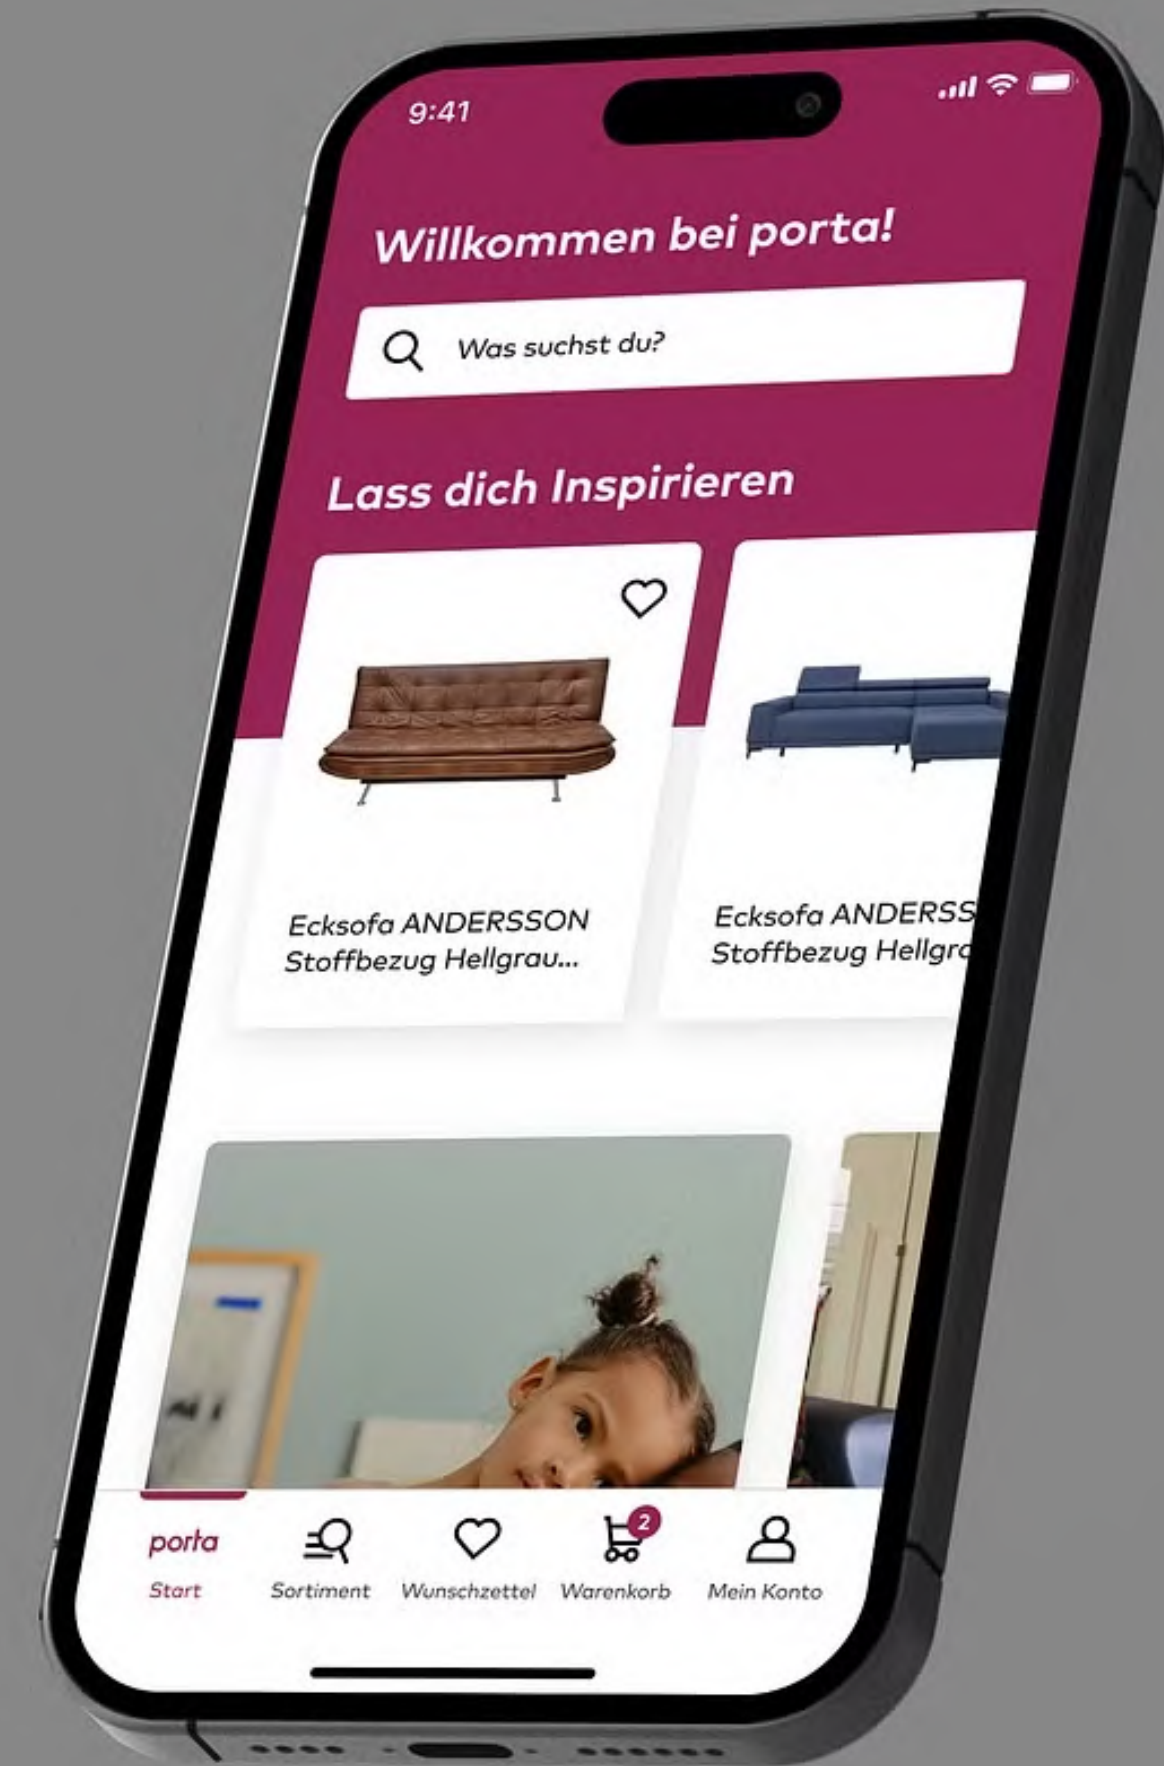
9:41

Willkommen bei porta!

Was suchst du?

Lass dich Inspirieren

Ecksofa ANDERSSON Stoffbezug Hellgrau...

Ecksofa ANDERSS Stoffbezug Hellgra

porta
Start

Sortiment

Wunschzettel

2
Warenkorb

Mein Konto